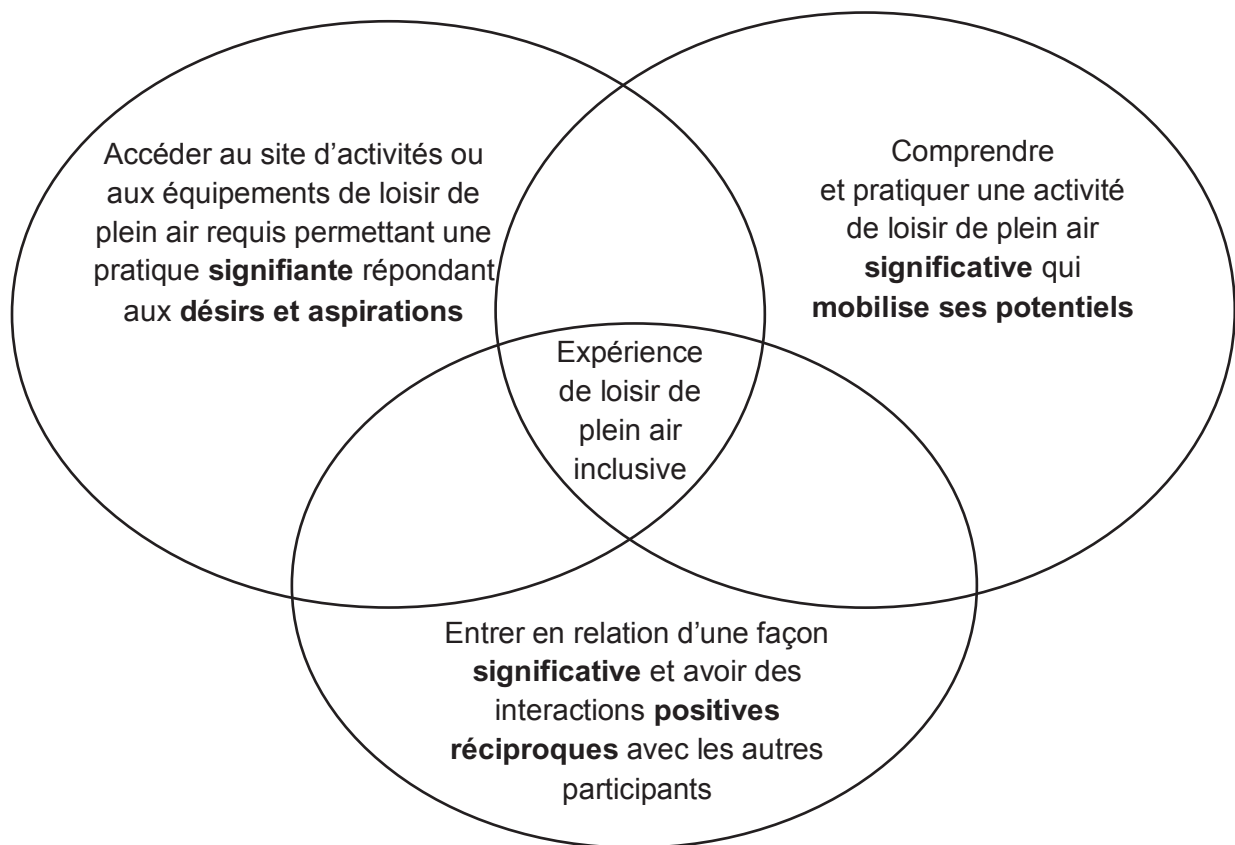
Accéder au site d’activités ou aux équipements de loisir de plein air requis permettant une pratique **signifiante** répondant aux **désirs et aspirations**

Comprendre et pratiquer une activité de loisir de plein air **significative** qui **mobilise ses potentiels**

Expérience de loisir de plein air inclusive

Entrer en relation d’une façon **significative** et avoir des interactions **positives réciproques** avec les autres participants